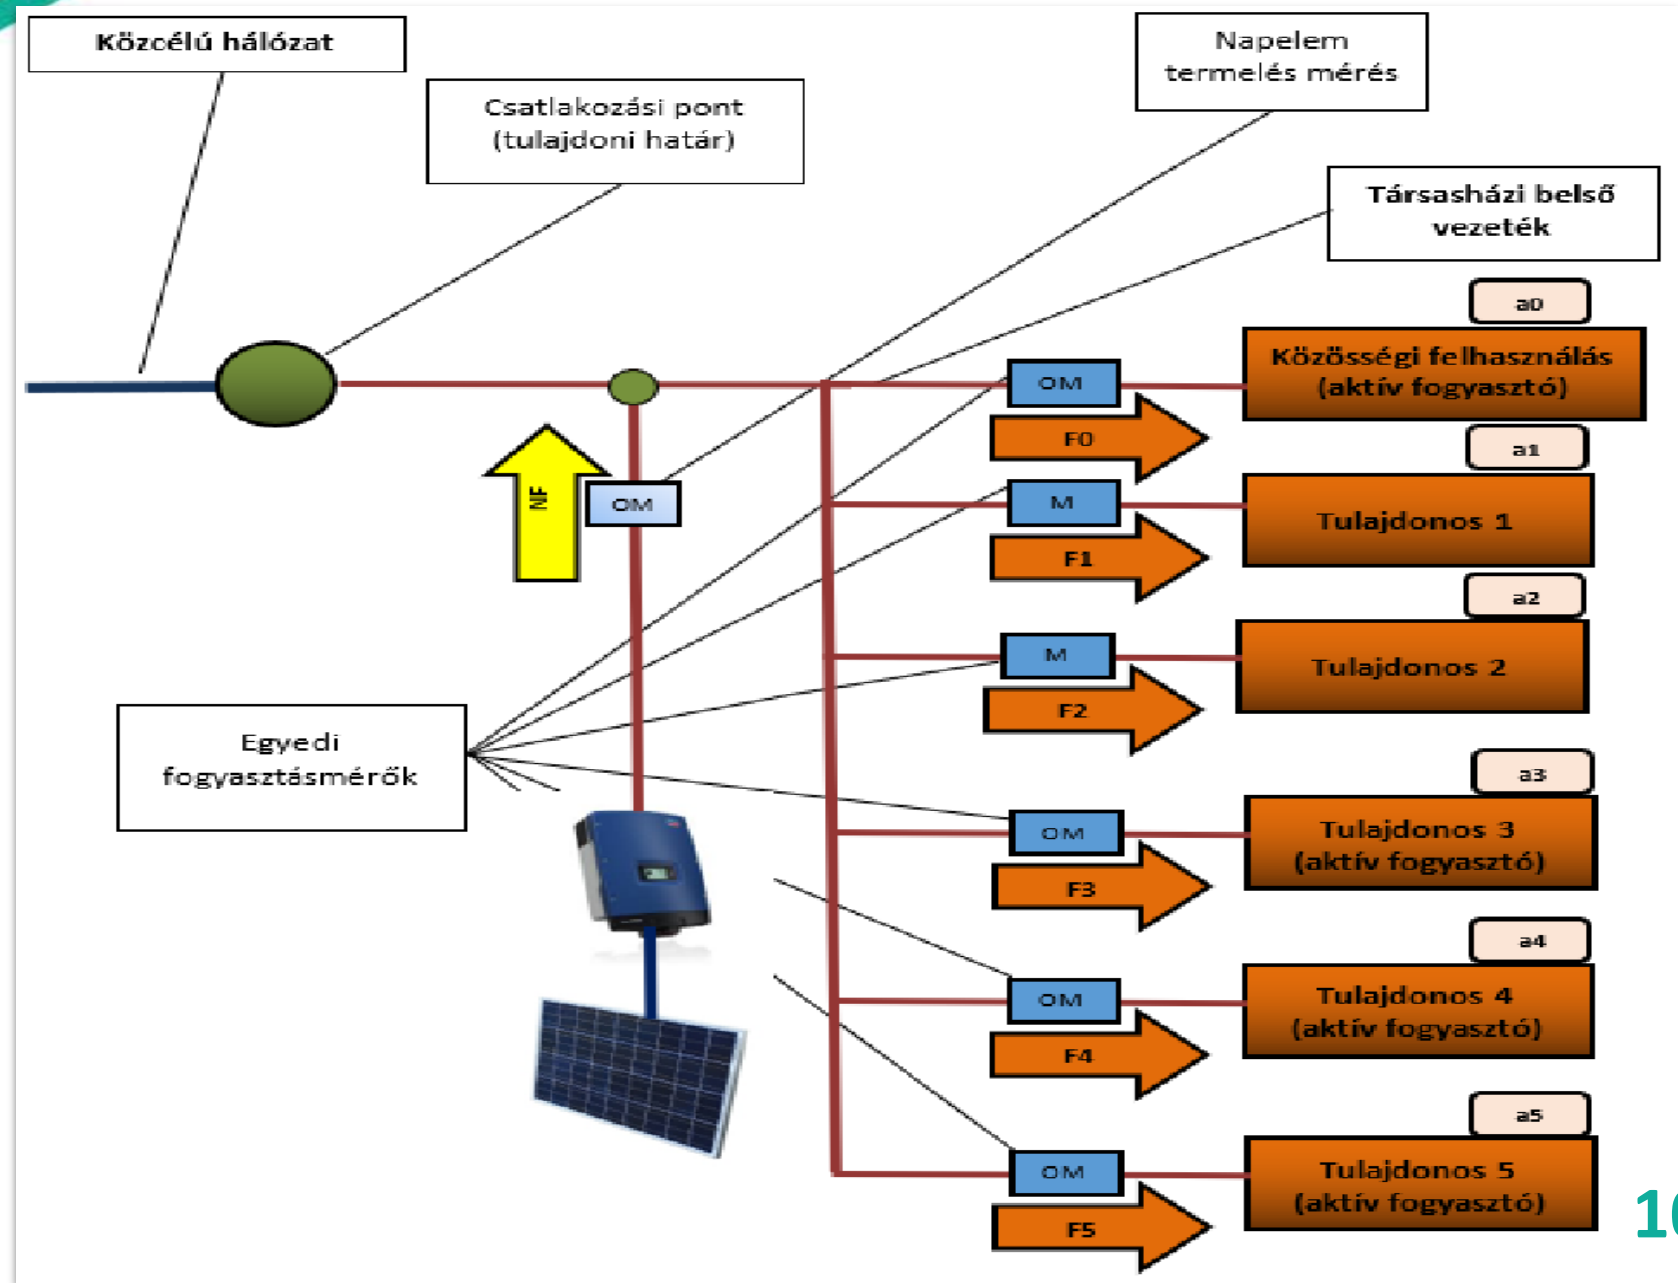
Közcélú hálózat

Csatlakozási pont (tulajdoni határ)

Napelem termelés mérés

Társasházi belső vezeték

a0

Közösségi felhasználás (aktív fogyasztó)

OM

F0

NF

OM

a1

M

Tulajdonos 1

F1

a2

M

Tulajdonos 2

F2

Egyedi fogyasztásmérők

a3

OM

Tulajdonos 3 (aktív fogyasztó)

F3

a4

OM

Tulajdonos 4 (aktív fogyasztó)

F4

a5

OM

Tulajdonos 5 (aktív fogyasztó)

F5

1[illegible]